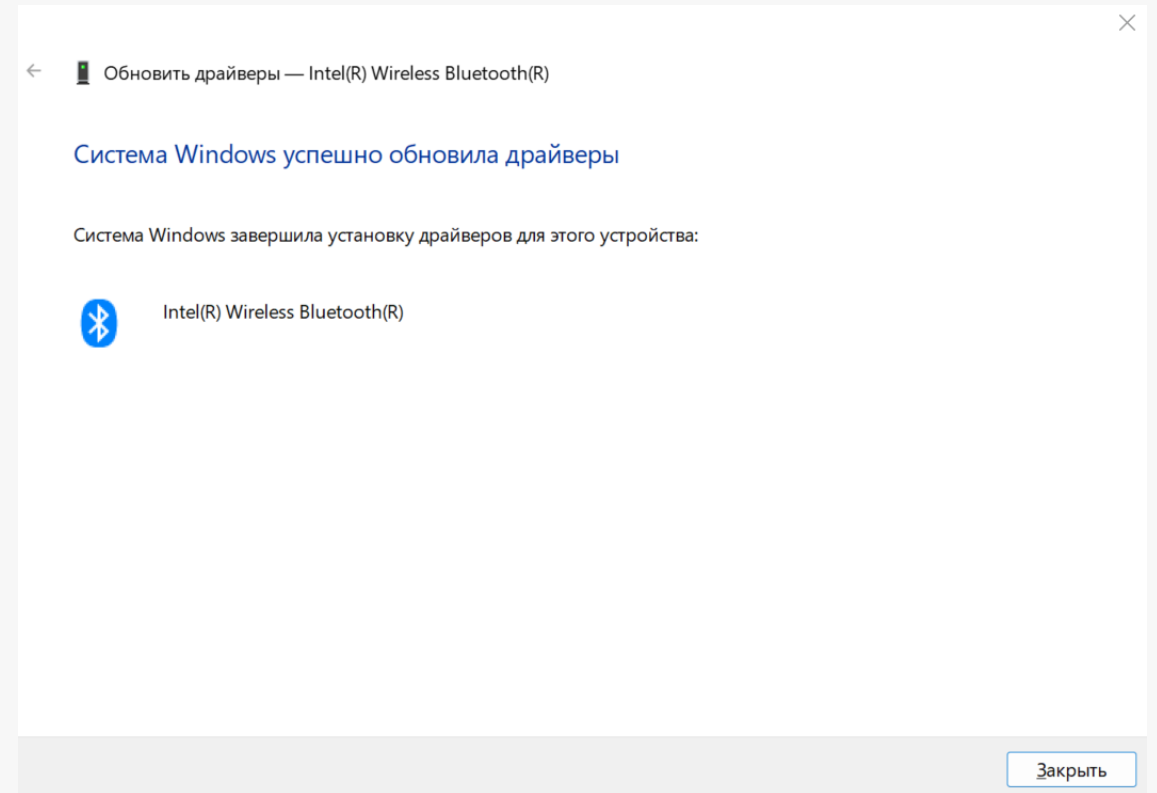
Обновить драйверы — Intel(R) Wireless Bluetooth(R)

Система Windows успешно обновила драйверы

Система Windows завершила установку драйверов для этого устройства:

Intel(R) Wireless Bluetooth(R)

Закрыть